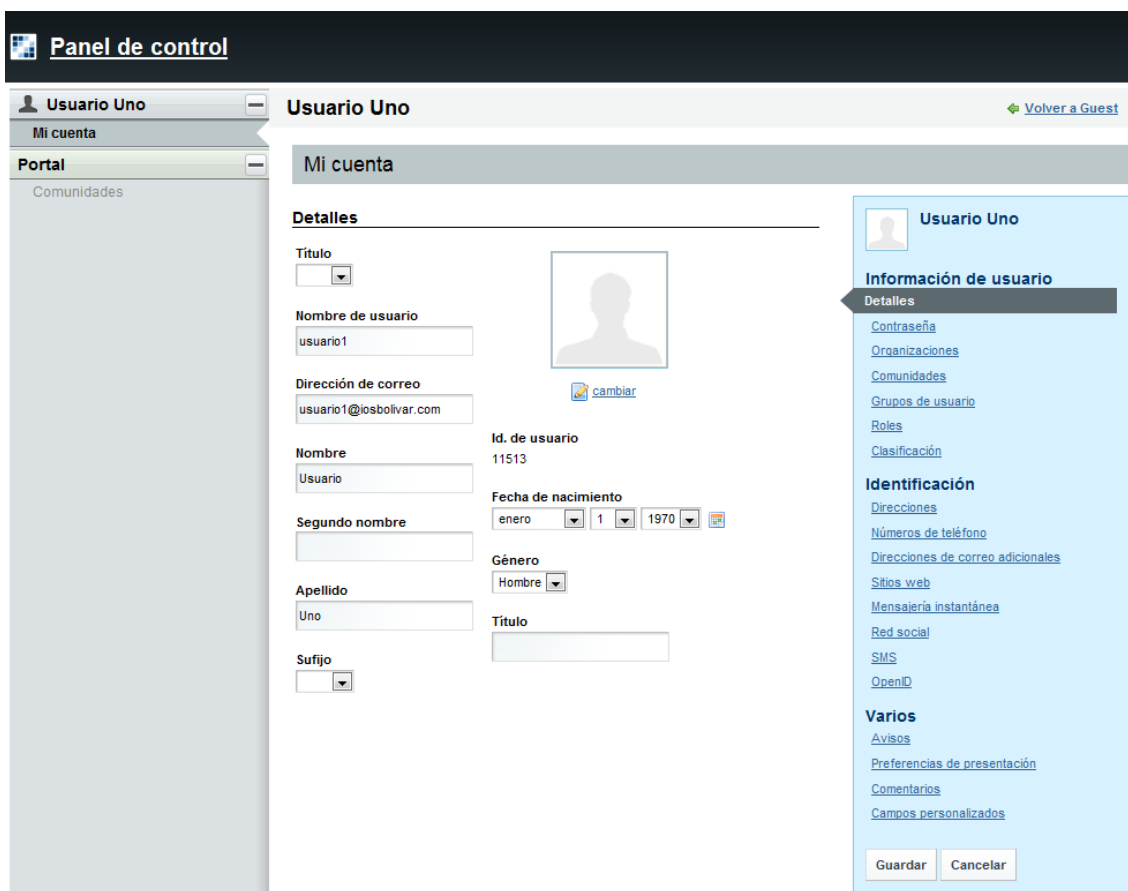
Panel de control

Usuario Uno
Mi cuenta
Portal
Comunidades

Usuario Uno

Volver a Guest

Mi cuenta

Detalles

Título

Nombre de usuario
usuario1

Dirección de correo
usuario1@iosbolivar.com

Nombre
Usuario

Segundo nombre

Apellido
Uno

Sufijo

cambiar

Id. de usuario
11513

Fecha de nacimiento
enero 1 1970

Género
Hombre

Título

Usuario Uno

Información de usuario
Detalles
Contraseña
Organizaciones
Comunidades
Grupos de usuario
Roles
Clasificación

Identificación
Direcciones
Números de teléfono
Direcciones de correo adicionales
Sitios web
Mensajería instantánea
Red social
SMS
OpenID

Varios
Avisos
Preferencias de presentación
Comentarios
Campos personalizados

Guardar Cancelar